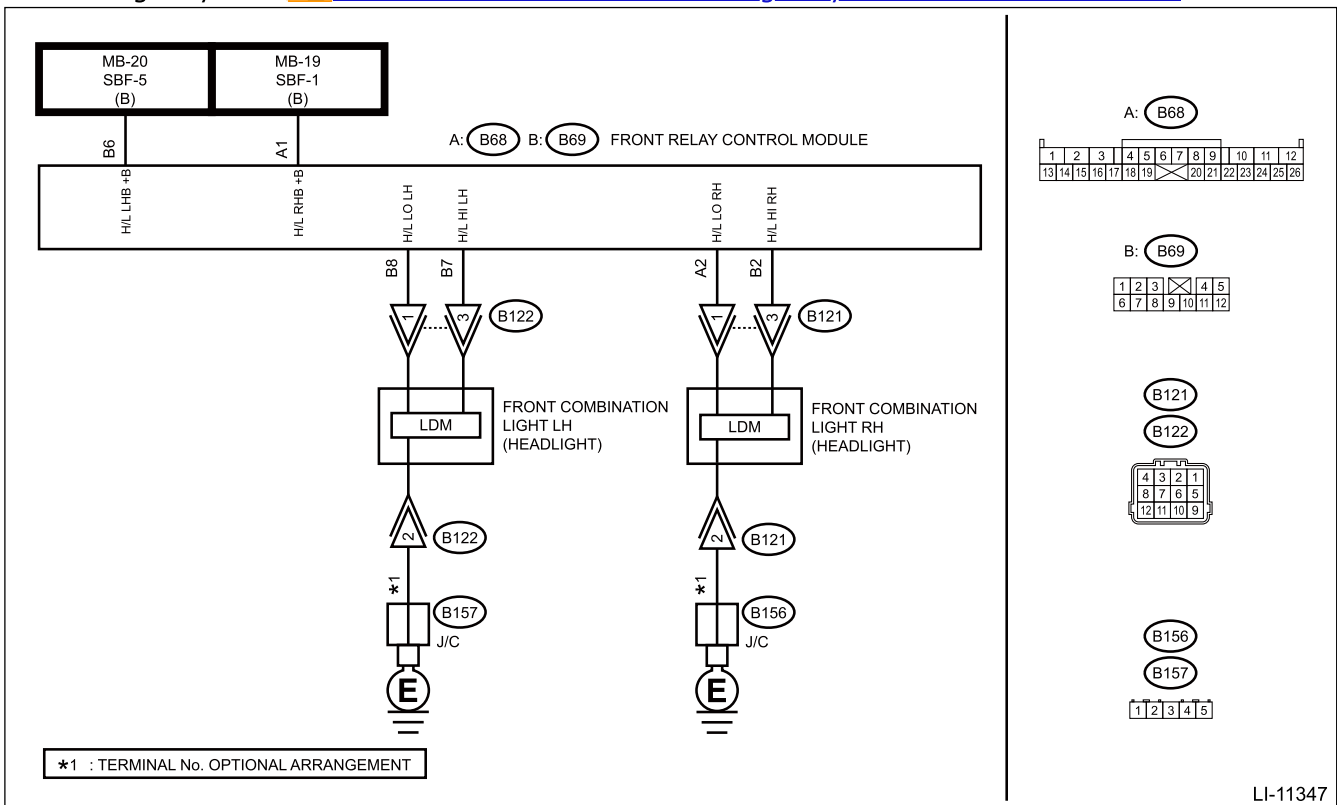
MB-20
SBF-5
(B)

MB-19
SBF-1
(B)

A: B68 B: B69 FRONT RELAY CONTROL MODULE

B6
A1

H/L LHB +B
H/L RHB +B
H/L LO LH
H/L HI LH
H/L LO RH
H/L HI RH

B8
B7
A2
B2

1
3
B122
1
3
B121

LDM
FRONT COMBINATION LIGHT LH (HEADLIGHT)

LDM
FRONT COMBINATION LIGHT RH (HEADLIGHT)

2
B122
2
B121

*1
B157
J/C

*1
B156
J/C

E
E

*1 : TERMINAL No. OPTIONAL ARRANGEMENT

A: B68

| 1 | 2 | 3 | 4 | 5 | 6 | 7 | 8 | 9 | 10 | 11 | 12 |
|---|---|---|---|---|---|---|---|---|---|---|---|
| 13 | 14 | 15 | 16 | 17 | 18 | 19 | 20 | 21 | 22 | 23 | 24 | 25 | 26 |

B: B69

| 1 | 2 | 3 | | 4 | 5 |
|---|---|---|---|---|---|
| 6 | 7 | 8 | 9 | 10 | 11 | 12 |

B121
B122

| 4 | 3 | 2 | 1 |
|---|---|---|---|
| 8 | 7 | 6 | 5 |
| 12 | 11 | 10 | 9 |

B156
B157

| 1 | 2 | 3 | 4 | 5 |
|---|---|---|---|---|

LI-11347